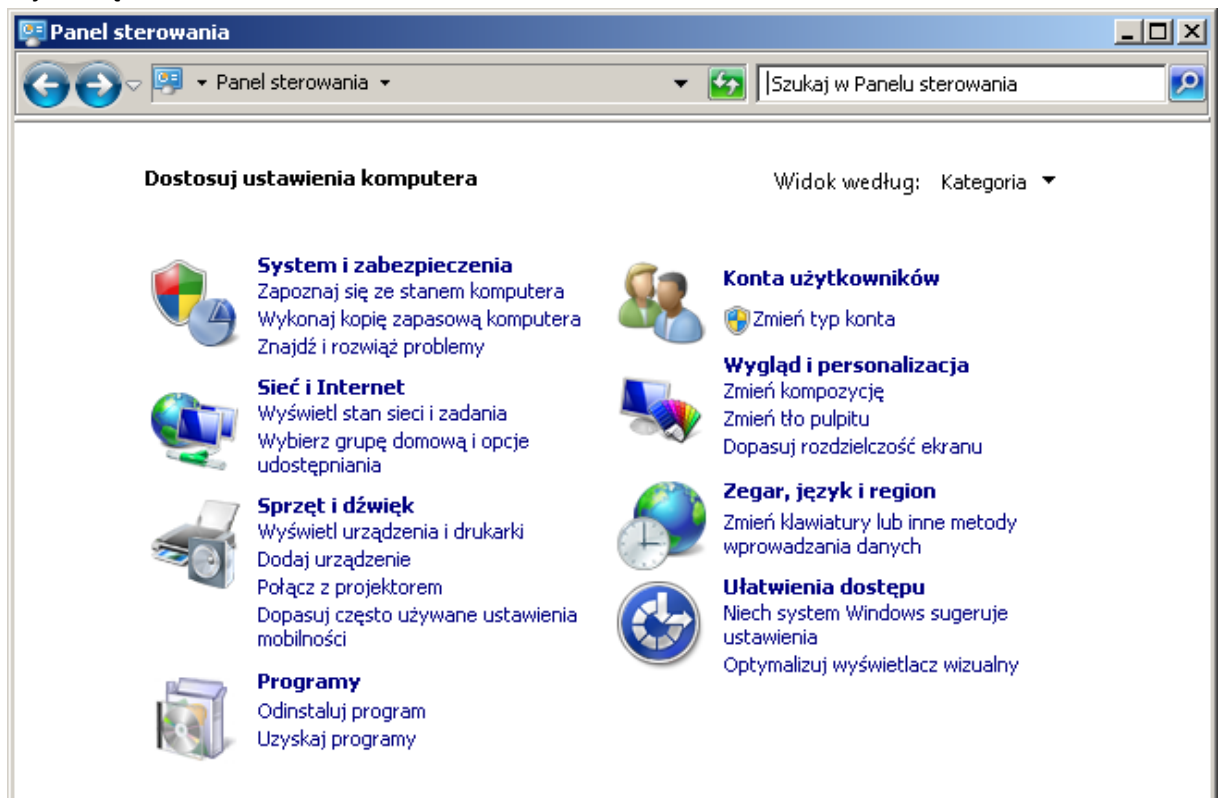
Panel sterowania

Panel sterowania

Szukaj w Panelu sterowania

Dostosuj ustawienia komputera

Widok według: Kategoria

System i zabezpieczenia
Zapoznaj się ze stanem komputera
Wykonaj kopię zapasową komputera
Znajdź i rozwiąż problemy

Sieć i Internet
Wyświetl stan sieci i zadania
Wybierz grupę domową i opcje udostępniania

Sprzęt i dźwięk
Wyświetl urządzenia i drukarki
Dodaj urządzenie
Połącz z projektorem
Dopasuj często używane ustawienia mobilności

Programy
Odinstaluj program
Uzyskaj programy

Konta użytkowników
Zmień typ konta

Wygląd i personalizacja
Zmień kompozycję
Zmień tło pulpitu
Dopasuj rozdzielczość ekranu

Zegar, język i region
Zmień klawiatury lub inne metody wprowadzania danych

Ułatwienia dostępu
Niech system Windows sugeruje ustawienia
Optymalizuj wyświetlacz wizualny